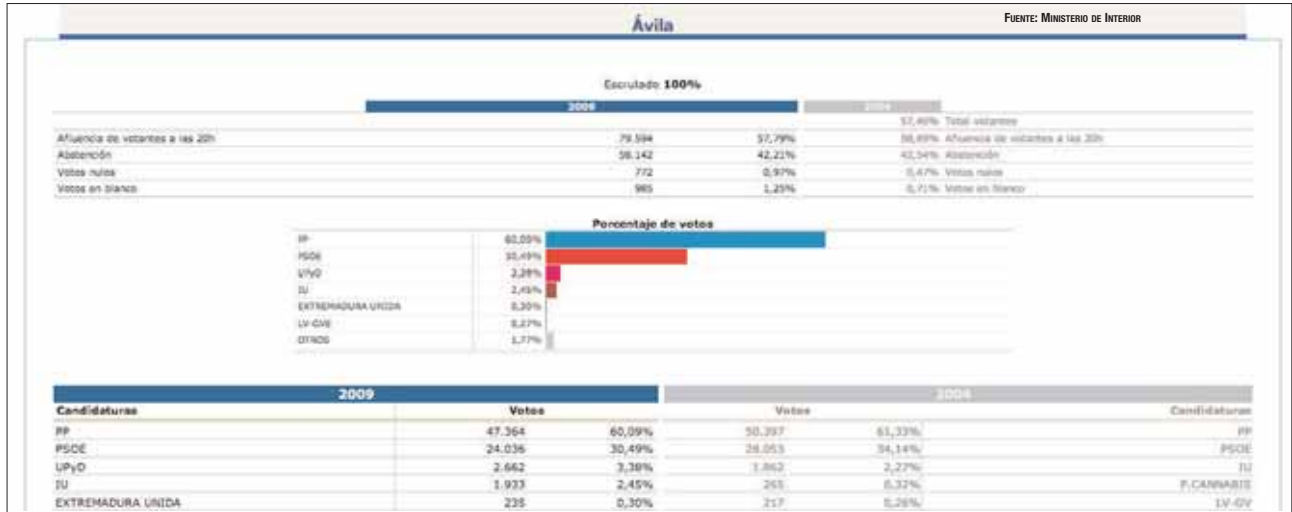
Ávila

FUENTE: MINISTERIO DE INTERIOR

Escrutado 100%

| | 2009 | | 2004 |
|---|---|---|---|
| | | | 57,40% Total votantes |
| Afluencia de votantes a las 20h | 79.594 | 57,79% | 58,89% Afluencia de votantes a las 20h |
| Abstención | 58.142 | 42,21% | 42,54% Abstención |
| Votos nulos | 772 | 0,97% | 0,47% Votos nulos |
| Votos en blanco | 985 | 1,25% | 0,71% Votos en blanco |

Porcentaje de votos

| | |
|---|---|
| PP | 60,09% |
| PSOE | 30,49% |
| UPyD | 3,38% |
| IU | 2,45% |
| EXTREMADURA UNIDA | 0,30% |
| LV-GVE | 0,27% |
| OTROS | 1,77% |

| 2009 | | | 2004 | | |
|---|---|---|---|---|---|
| Candidaturas | Votos | | Votos | | Candidaturas |
| PP | 47.364 | 60,09% | 50.397 | 61,33% | PP |
| PSOE | 24.036 | 30,49% | 28.053 | 34,14% | PSOE |
| UPyD | 2.662 | 3,38% | 1.862 | 2,27% | IU |
| IU | 1.933 | 2,45% | 265 | 0,32% | P.CANNABIS |
| EXTREMADURA UNIDA | 235 | 0,30% | 217 | 0,26% | LV-GV |